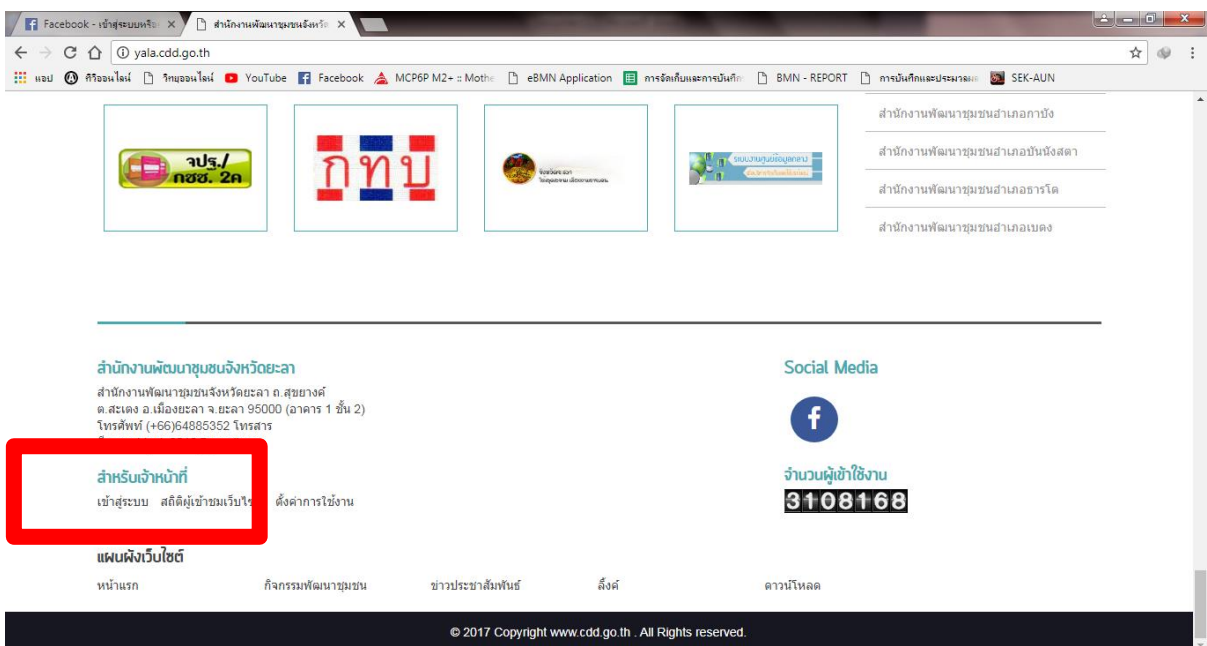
Facebook - เข้าสู่ระบบหรือ ×
สำนักงานพัฒนาชุมชนจังหวัด ×

yala.cdd.go.th

แอป ทีวีออนไลน์ วิทยุออนไลน์ YouTube Facebook MCP6P M2+ :: Mothe eBMN Application การจัดเก็บและการบันทึก BMN - REPORT การบันทึกและประมวลผล SEK-AUN

จปร./กชช. 2ค

กทบ

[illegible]

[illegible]

สำนักงานพัฒนาชุมชนอำเภอกาบัง
สำนักงานพัฒนาชุมชนอำเภอบันนังสตา
สำนักงานพัฒนาชุมชนอำเภอธารโต
สำนักงานพัฒนาชุมชนอำเภอเบตง

สำนักงานพัฒนาชุมชนจังหวัดยะลา
สำนักงานพัฒนาชุมชนจังหวัดยะลา ถ.สุขยางค์ ต.สะเตง อ.เมืองยะลา จ.ยะลา 95000 (อาคาร 1 ชั้น 2) โทรศัพท์ (+66)64885352 โทรสาร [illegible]

Social Media

สำหรับเจ้าหน้าที่
เข้าสู่ระบบ สถิติผู้เข้าชมเว็บไซ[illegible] ตั้งค่าการใช้งาน

จำนวนผู้เข้าใช้งาน
3108168

แผนผังเว็บไซต์
หน้าแรก กิจกรรมพัฒนาชุมชน ข่าวประชาสัมพันธ์ ลิ้งค์ ดาวน์โหลด

© 2017 Copyright www.cdd.go.th . All Rights reserved.